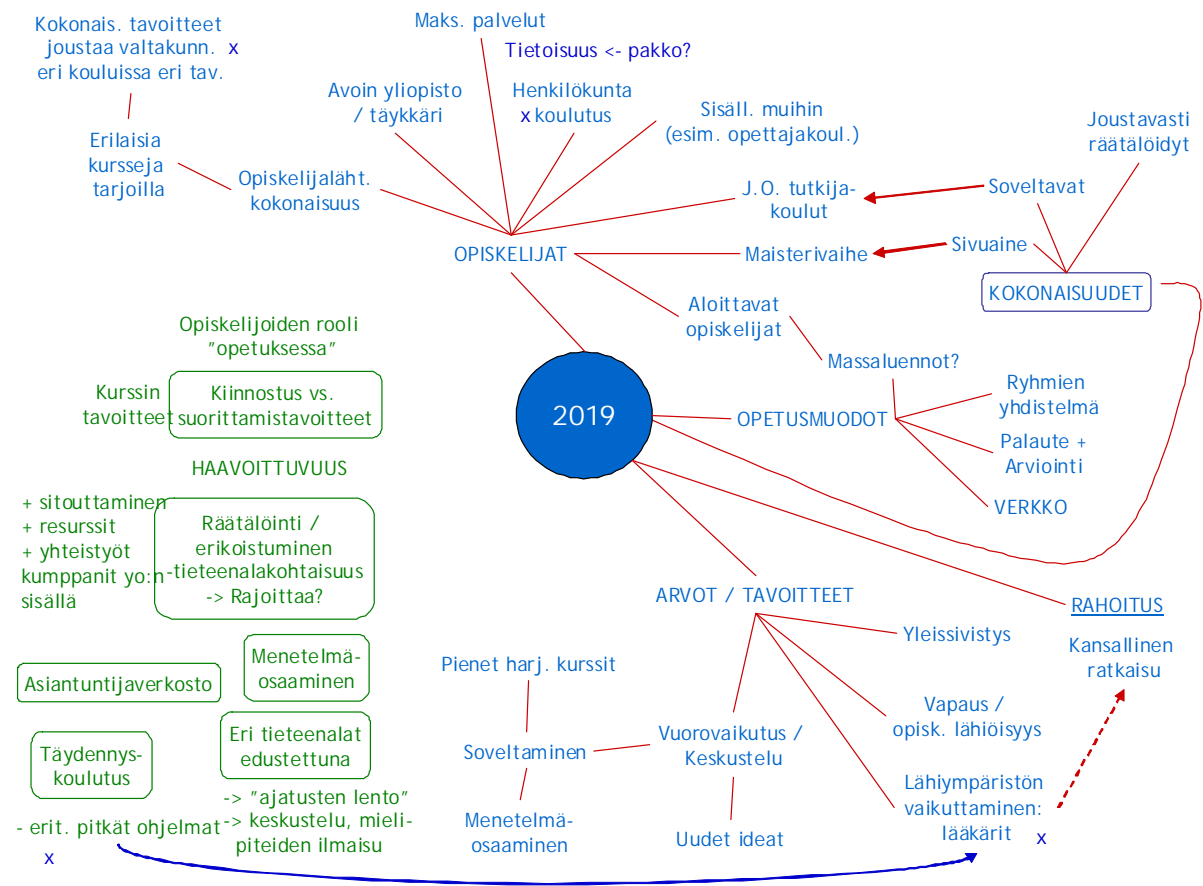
Kokonais. tavoitteet joustaa valtakunn. x eri kouluissa eri tav.

Maks. palvelut

Tietoisuus <- pakko?

Avoin yliopisto / täykkäri

Henkilökunta x koulutus

Sisäll. muihin (esim. opettajakoul.)

Joustavasti räätälöidyt

Erilaisia kursseja tarjoilla

Opiskelijaläht. kokonaisuus

J.O. tutkijakoulut

Soveltavat

OPISKELIJAT

Maisterivaihe

Sivuaine

KOKONAISUUDET

Aloittavat opiskelijat

Opiskelijoiden rooli "opetuksessa"

Massaluennot?

Kurssin tavoitteet

Kiinnostus vs. suorittamistavoitteet

2019

Ryhmien yhdistelmä

OPETUSMUODOT

Palaute + Arviointi

HAAVOITTUVUUS

VERKKO

+ sitouttaminen
+ resurssit
+ yhteistyöt kumppanit yo:n sisällä

Räätälöinti / erikoistuminen -tieteenalakohtaisuus -> Rajoittaa?

ARVOT / TAVOITTEET

RAHOITUS

Yleissivistys

Kansallinen ratkaisu

Menetelmäosaaminen

Asiantuntijaverkosto

Pienet harj. kurssit

Vapaus / opisk. lähiöisyys

Eri tieteenalat edustettuna

Täydennyskoulutus

Soveltaminen

Vuorovaikutus / Keskustelu

Lähiympäristön vaikuttaminen: lääkärit x

-> "ajatusten lento"
-> keskustelu, mielipiteiden ilmaisu

Menetelmäosaaminen

Uudet ideat

- erit. pitkät ohjelmat
x